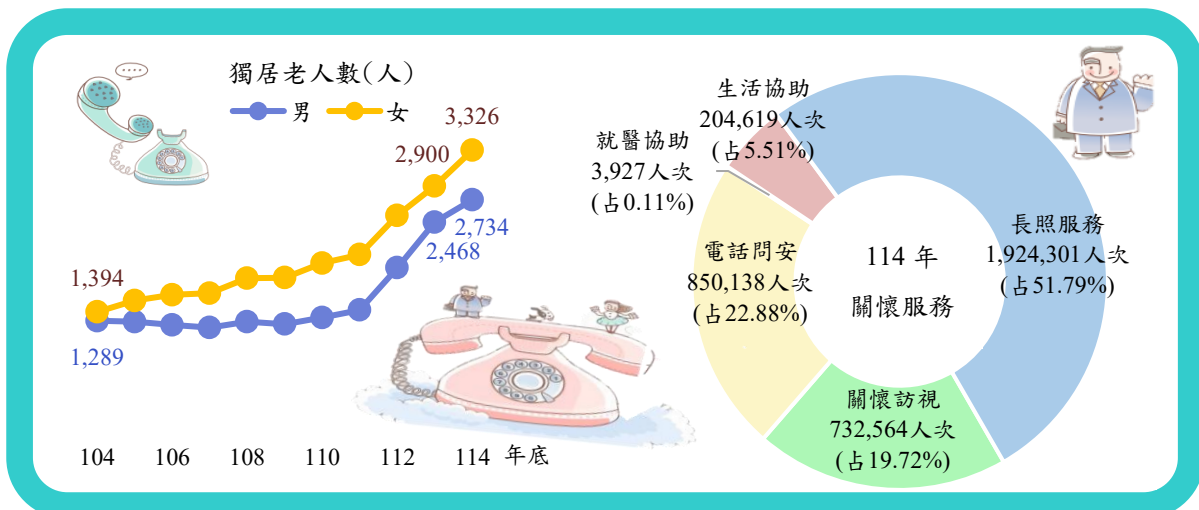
獨居老人數(人)

男 女

3,326

2,900

2,734

2,468

1,394

1,289

104 106 108 110 112 114 年底

生活協助
204,619人次
(占5.51%)

就醫協助
3,927人次
(占0.11%)

電話問安
850,138人次
(占22.88%)

114 年
關懷服務

長照服務
1,924,301人次
(占51.79%)

關懷訪視
732,564人次
(占19.72%)